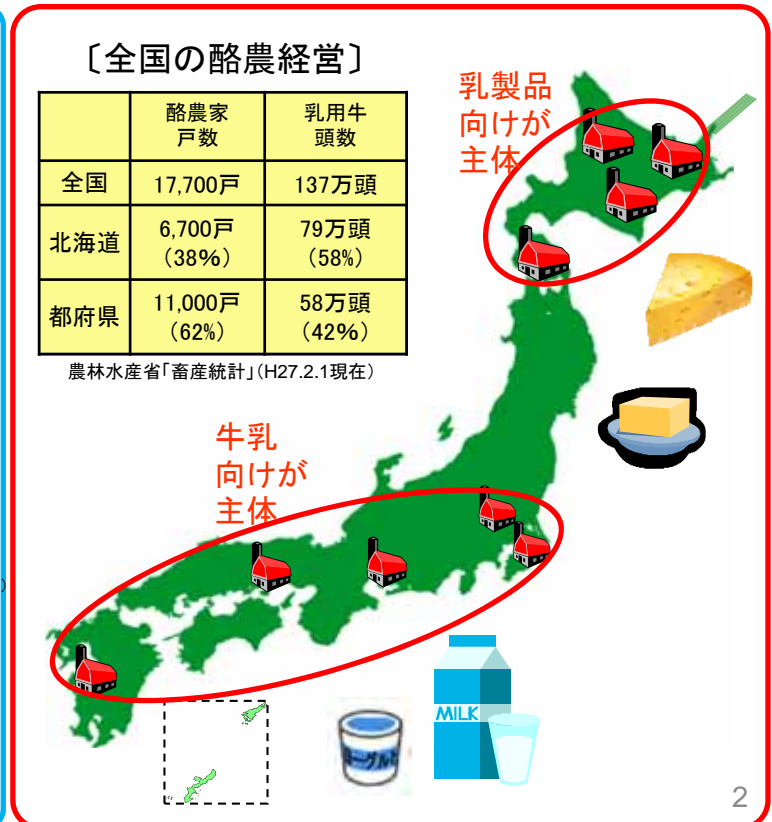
〔全国の酪農経営〕

|  | 酪農家戸数 | 乳用牛頭数 |
|---|---|---|
| 全国 | 17,700戸 | 137万頭 |
| 北海道 | 6,700戸（38%） | 79万頭（58%） |
| 都府県 | 11,000戸（62%） | 58万頭（42%） |

農林水産省「畜産統計」（H27.2.1現在）

乳製品向けが主体

牛乳向けが主体

MILK

ヨーグルト

2